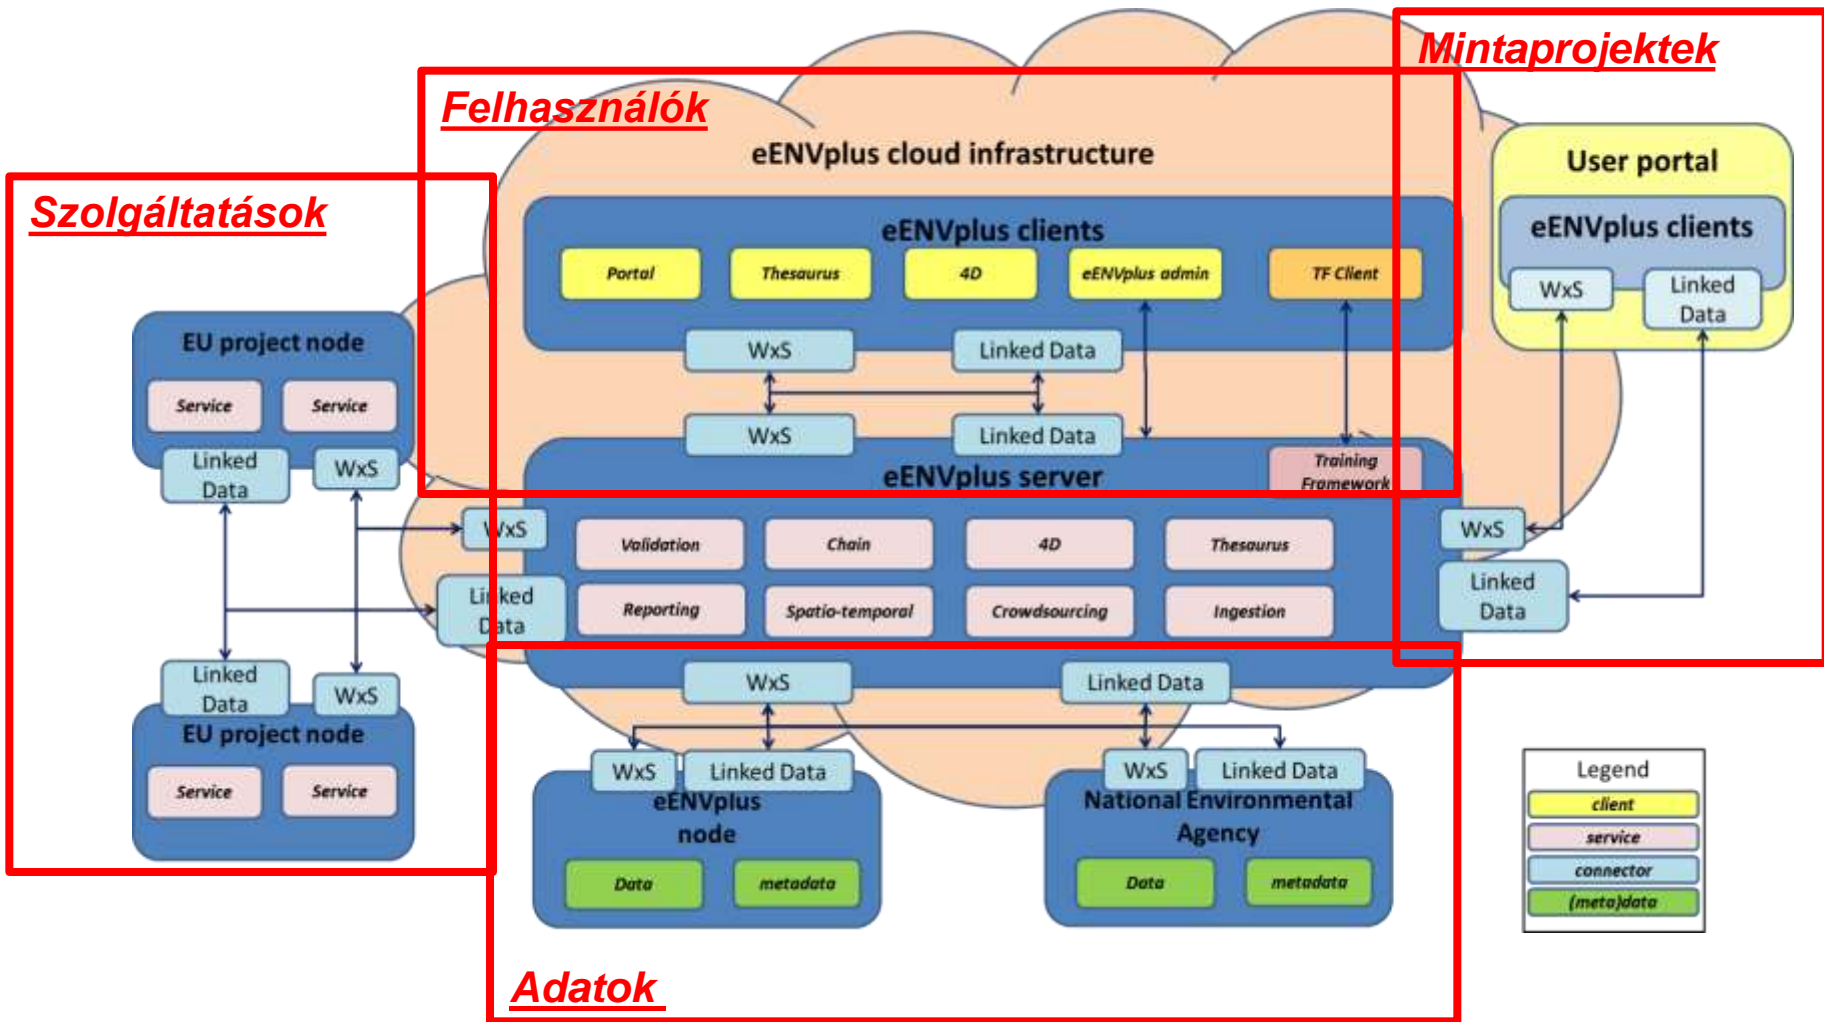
Mintaprojektek

Felhasználók

eENVplus cloud infrastructure

Szolgáltatások

eENVplus clients

Portal

Thesaurus

4D

eENVplus admin

TF Client

WxS

Linked Data

WxS

Linked Data

eENVplus server

Training Framework

User portal

eENVplus clients

WxS

Linked Data

EU project node

Service

Service

Linked Data

WxS

WxS

Linked Data

Validation

Chain

4D

Thesaurus

Reporting

Spatio-temporal

Crowdsourcing

Ingestion

WxS

Linked Data

Linked Data

WxS

EU project node

Service

Service

WxS

Linked Data

WxS

Linked Data

eENVplus node

Data

metadata

WxS

Linked Data

National Environmental Agency

Data

metadata

Legend

client

service

connector

(meta)data

Adatok